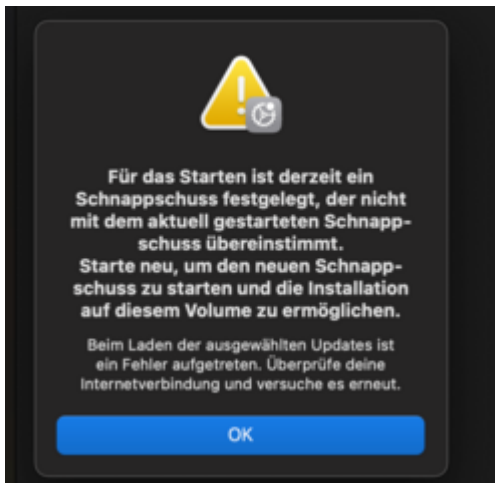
Für das Starten ist derzeit ein Schnappschuss festgelegt, der nicht mit dem aktuell gestarteten Schnappschuss übereinstimmt.
Starte neu, um den neuen Schnappschuss zu starten und die Installation auf diesem Volume zu ermöglichen.

Beim Laden der ausgewählten Updates ist ein Fehler aufgetreten. Überprüfe deine Internetverbindung und versuche es erneut.

OK